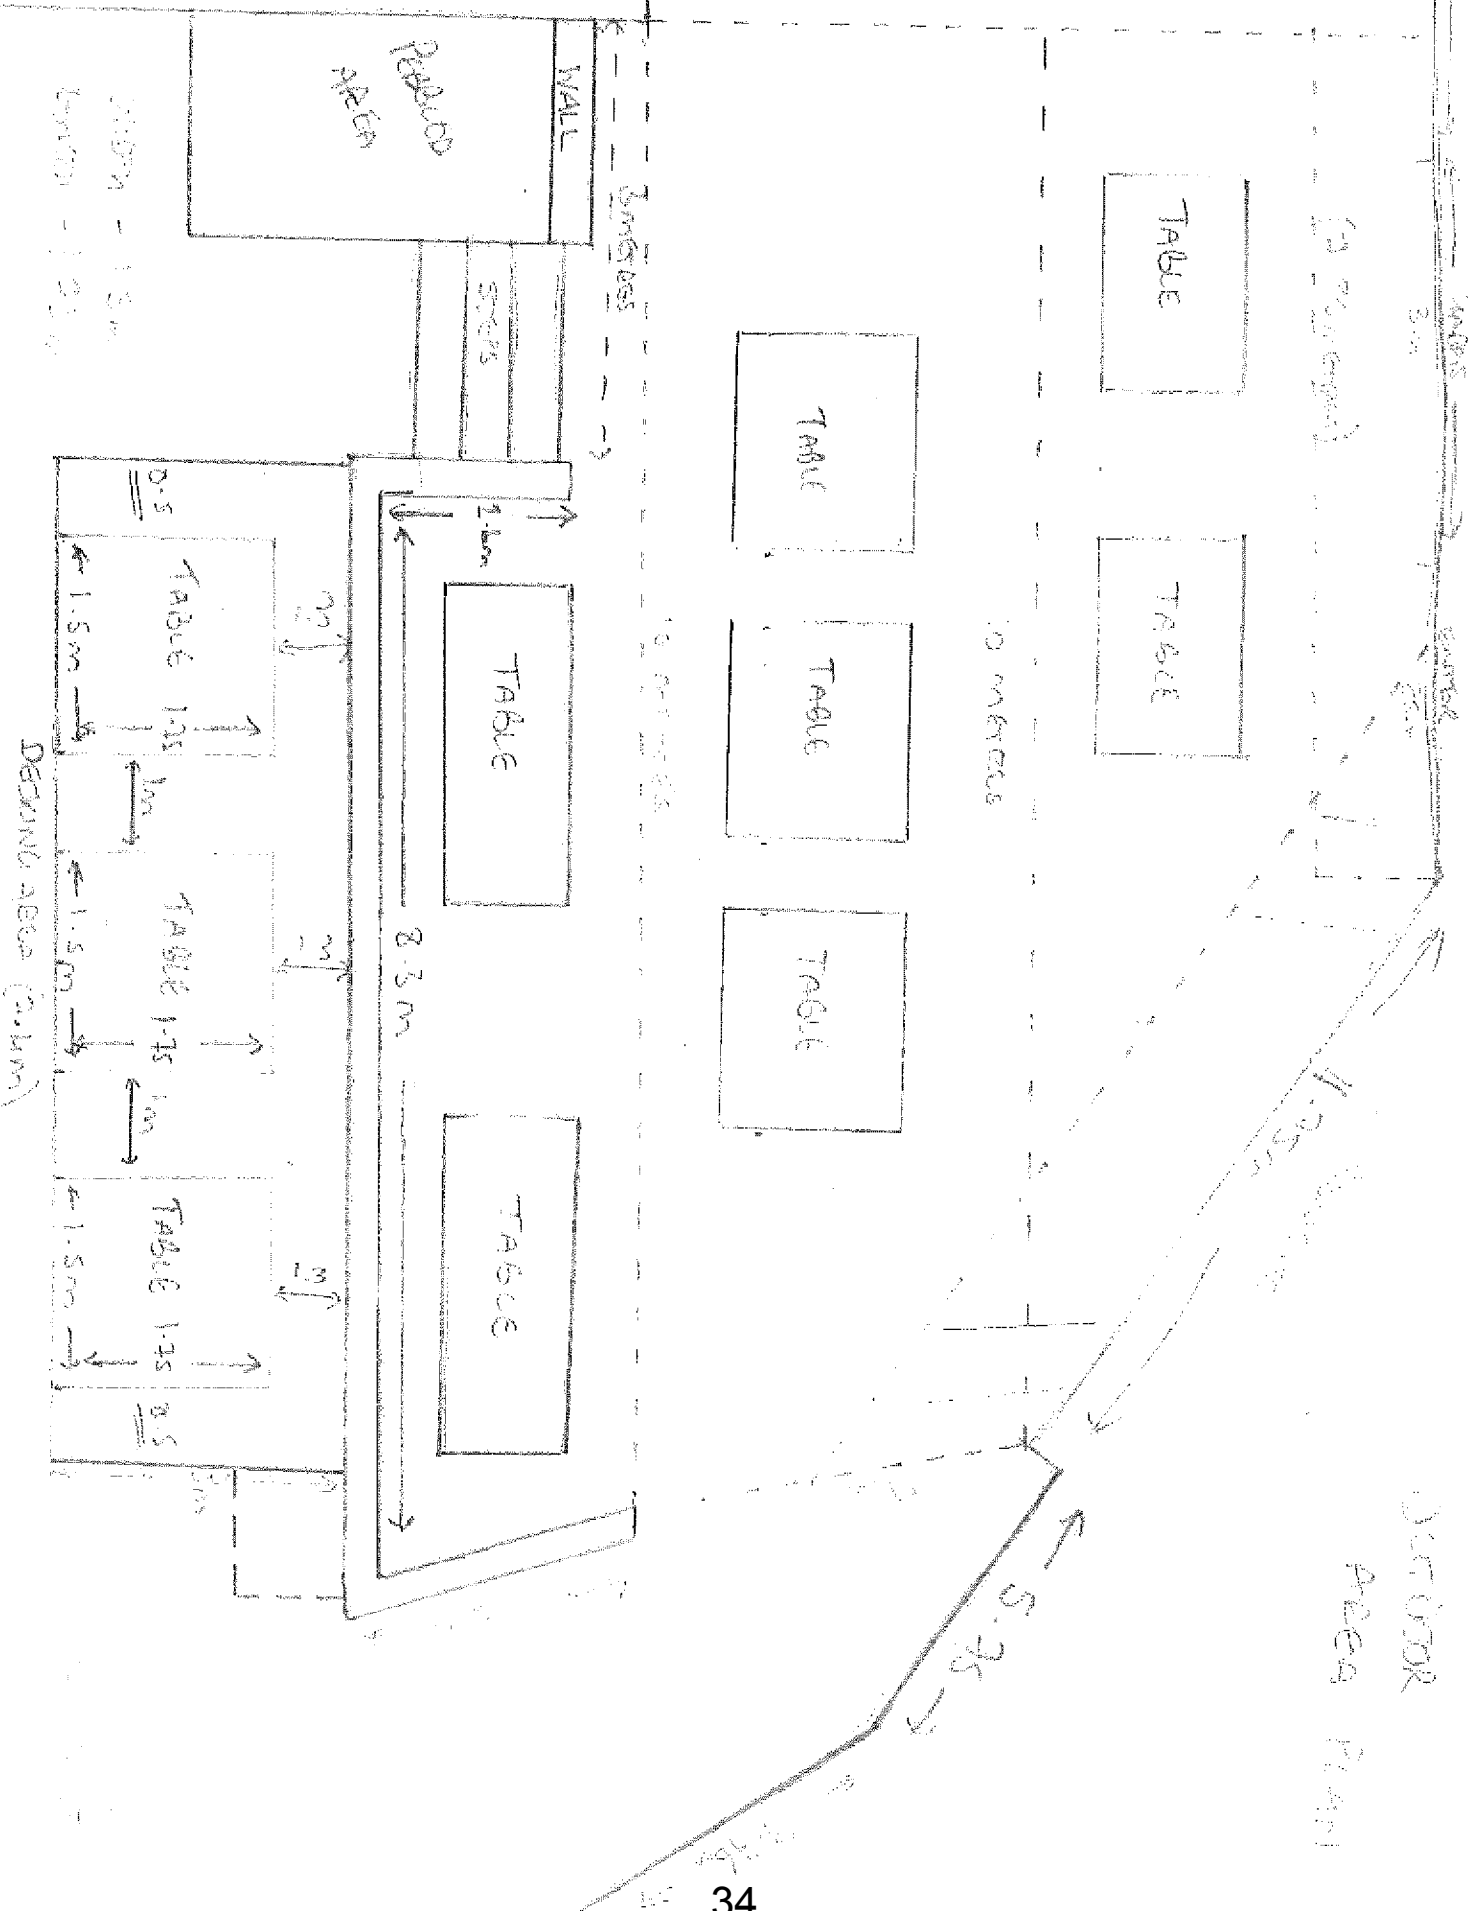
PERGOLA AREA

WALL

STEPS

TABLE

TABLE

TABLE

TABLE

TABLE

TABLE

TABLE

TABLE 1.25

TABLE 1.75

TABLE 1.75

0.5

1.5m

1.5m

1.5m

1m

1m

2.1

1.3

1.3

0.5

2.6m

8.3m

10 metres

10 metres

DECKING AREA (6.1m)

OUTDOOR AREA PLAN

5.2

1.35

3m

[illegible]

34